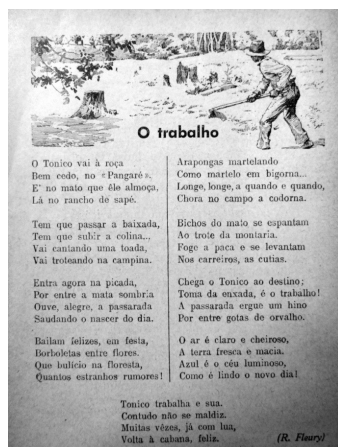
O trabalho

O Tonico vai à roça
Bem cedo, no «Pangaré».
E' no mato que êle almoça,
Lá no rancho de sapé.

Tem que passar a baixada,
Tem que subir a colina...
Vai cantando uma toada,
Vai troteando na campina.

Entra agora na picada,
Por entre a mata sombria
Ouve, alegre, a passarada
Saudando o nascer do dia.

Bailam felizes, em festa,
Borboletas entre flores.
Que bulício na floresta,
Quantos estranhos rumores!

Arapongas martelando
Como martelo em bigorna...
Longe, longe, a quando e quando,
Chora no campo a codorna.

Bichos do mato se espantam
Ao trote da montaria.
Foge a paca e se levantam
Nos carreiros, as cutias.

Chega o Tonico ao destino;
Toma da enxada, é o trabalho!
A passarada ergue um hino
Por entre gotas de orvalho.

O ar é claro e cheiroso,
A terra fresca e macia.
Azul é o céu luminoso,
Como é lindo o novo dia!

Tonico trabalha e sua.
Contudo não se maldiz.
Muitas vêzes, já com lua,
Volta à cabana, feliz.

(R. Fleury)